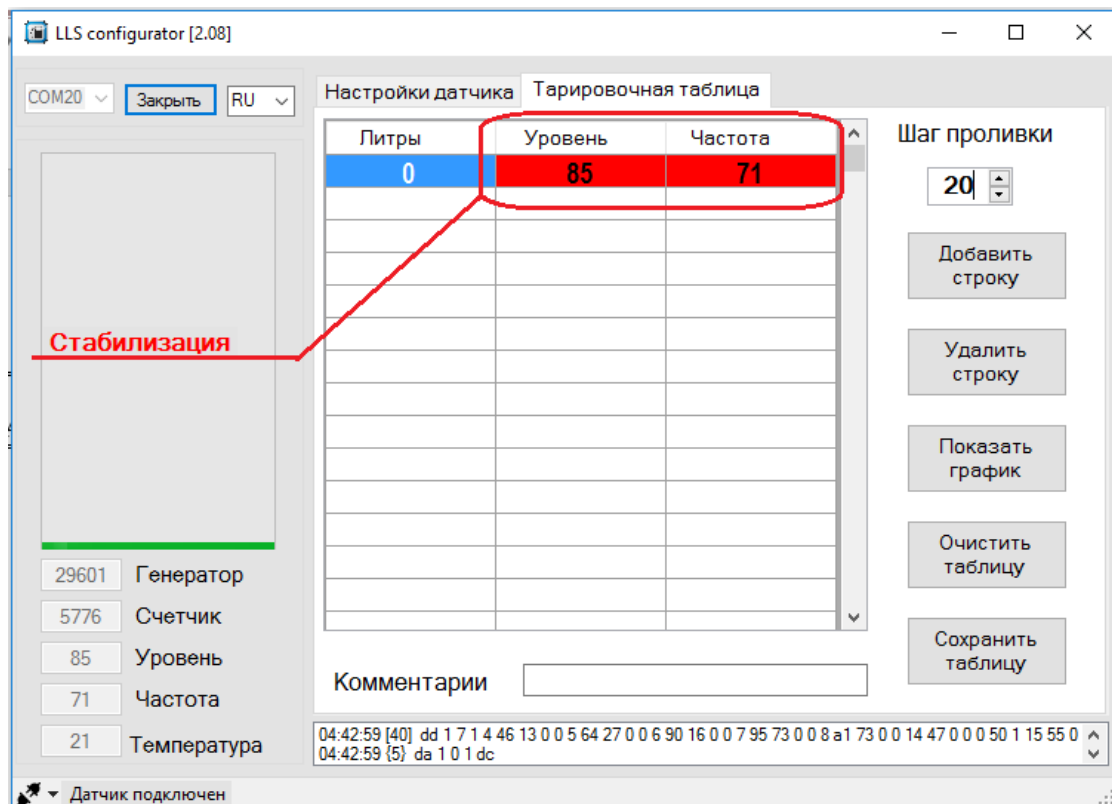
LLS configurator [2.08]

COM20 Закрыть RU

Настройки датчика Тарировочная таблица

| Литры | Уровень | Частота |
|---|---|---|
| 0 | 85 | 71 |

Шаг проливки

20

Добавить строку

Удалить строку

Показать график

Очистить таблицу

Сохранить таблицу

Стабилизация

29601 Генератор
5776 Счетчик
85 Уровень
71 Частота
21 Температура

Комментарии

04:42:59 [40] dd 1 7 1 4 46 13 0 0 5 64 27 0 0 6 90 16 0 0 7 95 73 0 0 8 a1 73 0 0 14 47 0 0 0 50 1 15 55 0
04:42:59 {5} da 1 0 1 dc

Датчик подключен